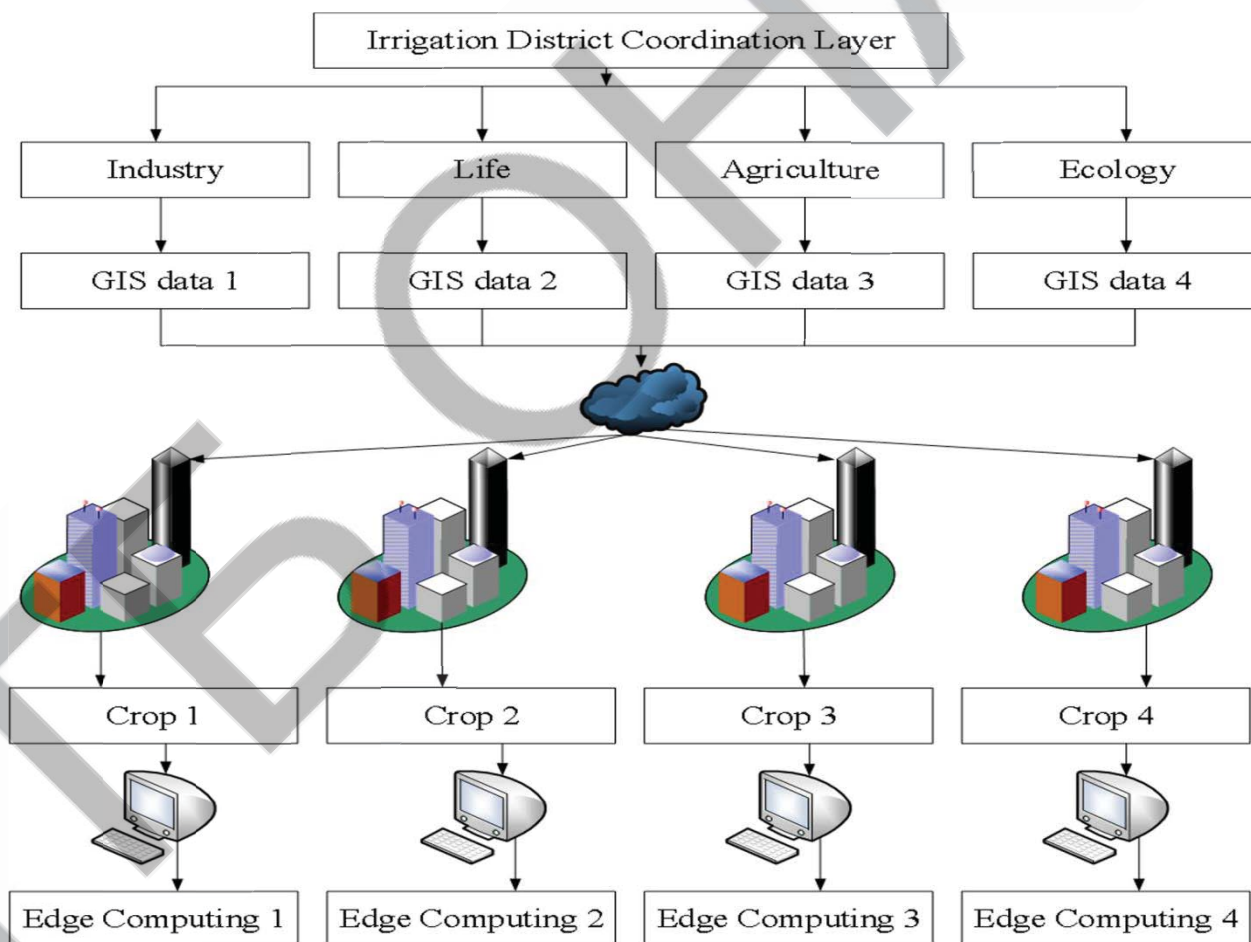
Irrigation District Coordination Layer

Industry

Life

Agriculture

Ecology

GIS data 1

GIS data 2

GIS data 3

GIS data 4

Crop 1

Crop 2

Crop 3

Crop 4

Edge Computing 1

Edge Computing 2

Edge Computing 3

Edge Computing 4